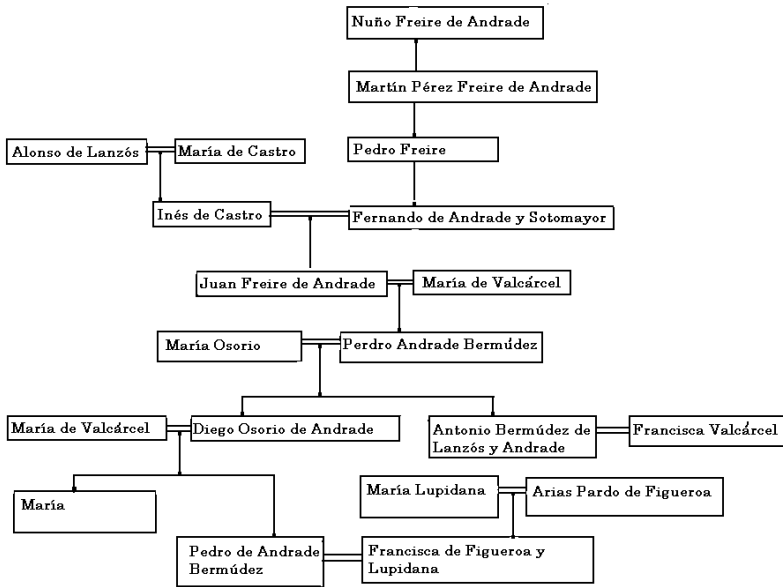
Nuño Freire de Andrade

Martín Pérez Freire de Andrade

Pedro Freire

Alonso de Lanzós

María de Castro

Inés de Castro

Fernando de Andrade y Sotomayor

Juan Freire de Andrade

María de Valcárcel

María Osorio

Perdro Andrade Bermúdez

María de Valcárcel

Diego Osorio de Andrade

Antonio Bermúdez de Lanzós y Andrade

Francisca Valcárcel

María Lupidana

Arias Pardo de Figueroa

María

Pedro de Andrade Bermúdez

Francisca de Figueroa y Lupidana